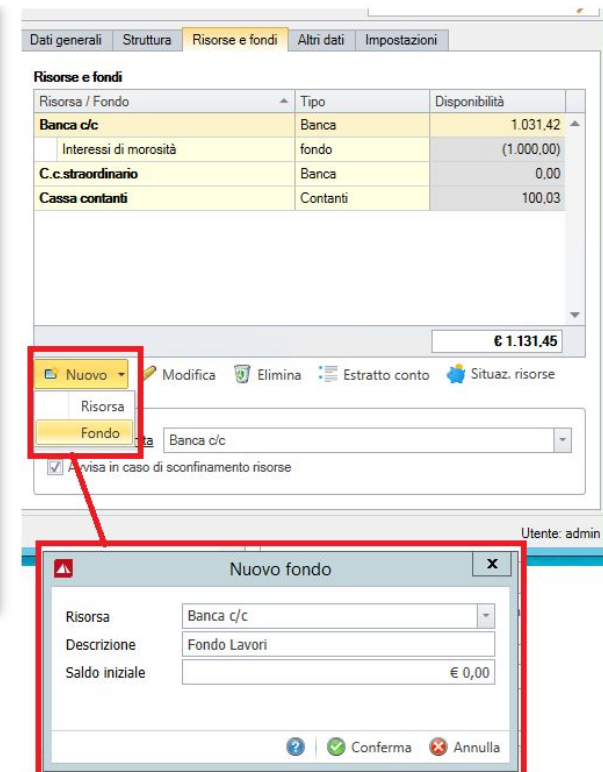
Dati generali | Struttura | Risorse e fondi | Altri dati | Impostazioni

Risorse e fondi

| Risorsa / Fondo | Tipo | Disponibilità |
|---|---|---|
| Banca c/c | Banca | 1.031,42 |
| Interessi di morosità | fondo | (1.000,00) |
| C.c.straordinario | Banca | 0,00 |
| Cassa contanti | Contanti | 100,03 |

€ 1.131,45

Nuovo | Modifica | Elimina | Estratto conto | Situaz. risorse

Risorsa
Fondo

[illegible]ta Banca c/c

Avvisa in caso di sconfinamento risorse

Utente: admin

Nuovo fondo

Risorsa Banca c/c
Descrizione Fondo Lavori
Saldo iniziale € 0,00

Conferma | Annulla